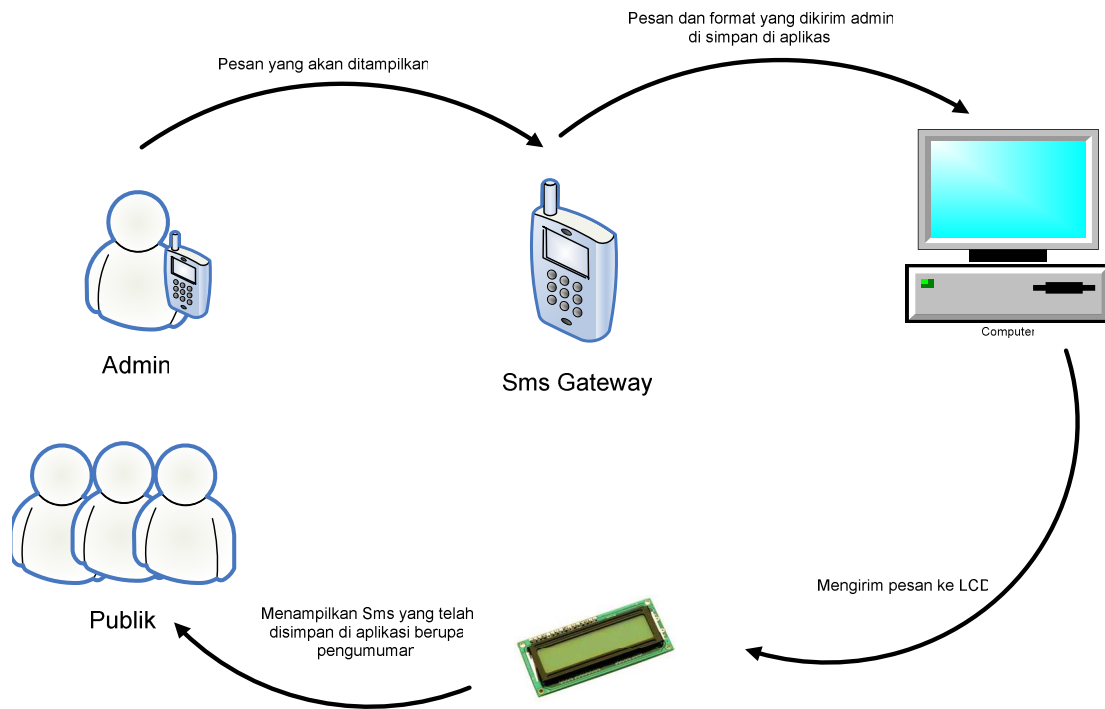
Pesan dan format yang dikirim admin di simpan di aplikas

Pesan yang akan ditampilkan

Admin

Sms Gateway

Computer

Publik

Mengirim pesan ke LCD

Menampilkan Sms yang telah disimpan di aplikasi berupa pengumuman